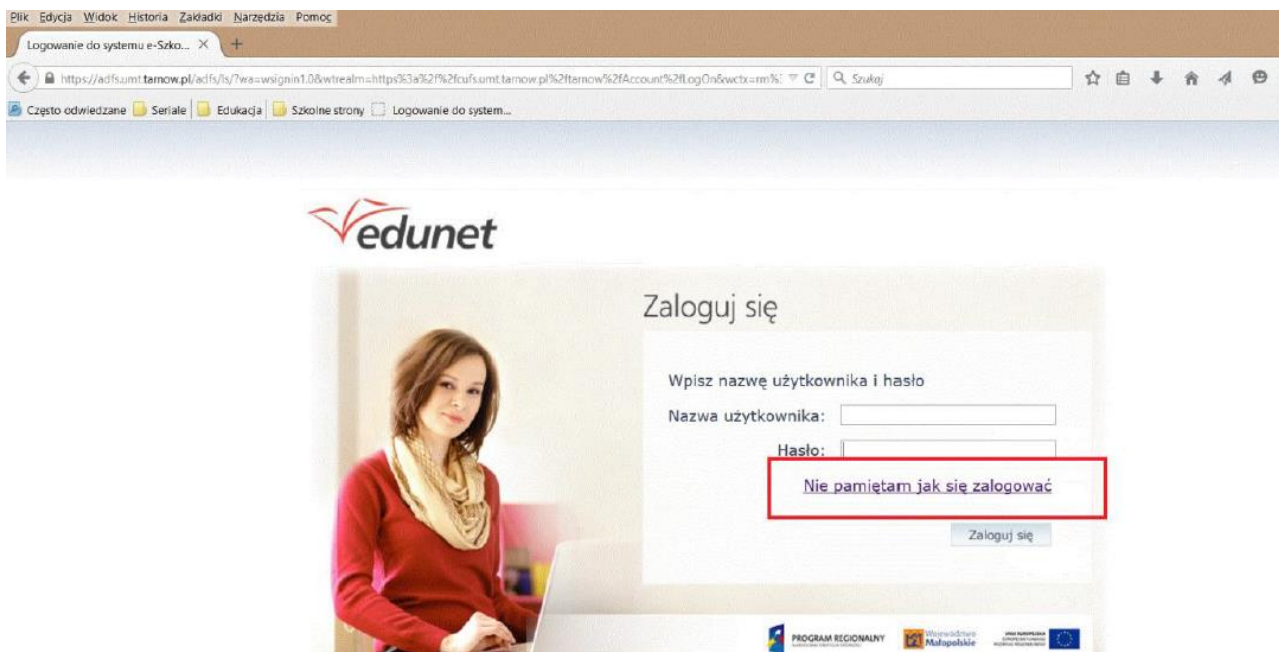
Plik Edycja Widok Historia Zakładki Narzędzia Pomoc

Logowanie do systemu e-Szko... ×

https://adfs.umt.tarnow.pl/adfs/ls/?wa=wsignin1.0&wtrealm=https%3a%2f%2fcufs.umt.tarnow.pl%2ftarnow%2fAccount%2fLogOn&wctx=rm%3

Szukaj

Często odwiedzane Seriale Edukacja Szkolne strony Logowanie do system...

edunet

Zaloguj się

Wpisz nazwę użytkownika i hasło

Nazwa użytkownika:

Hasło:

Nie pamiętam jak się zalogować

Zaloguj się

PROGRAM REGIONALNY

Województwo Małopolskie